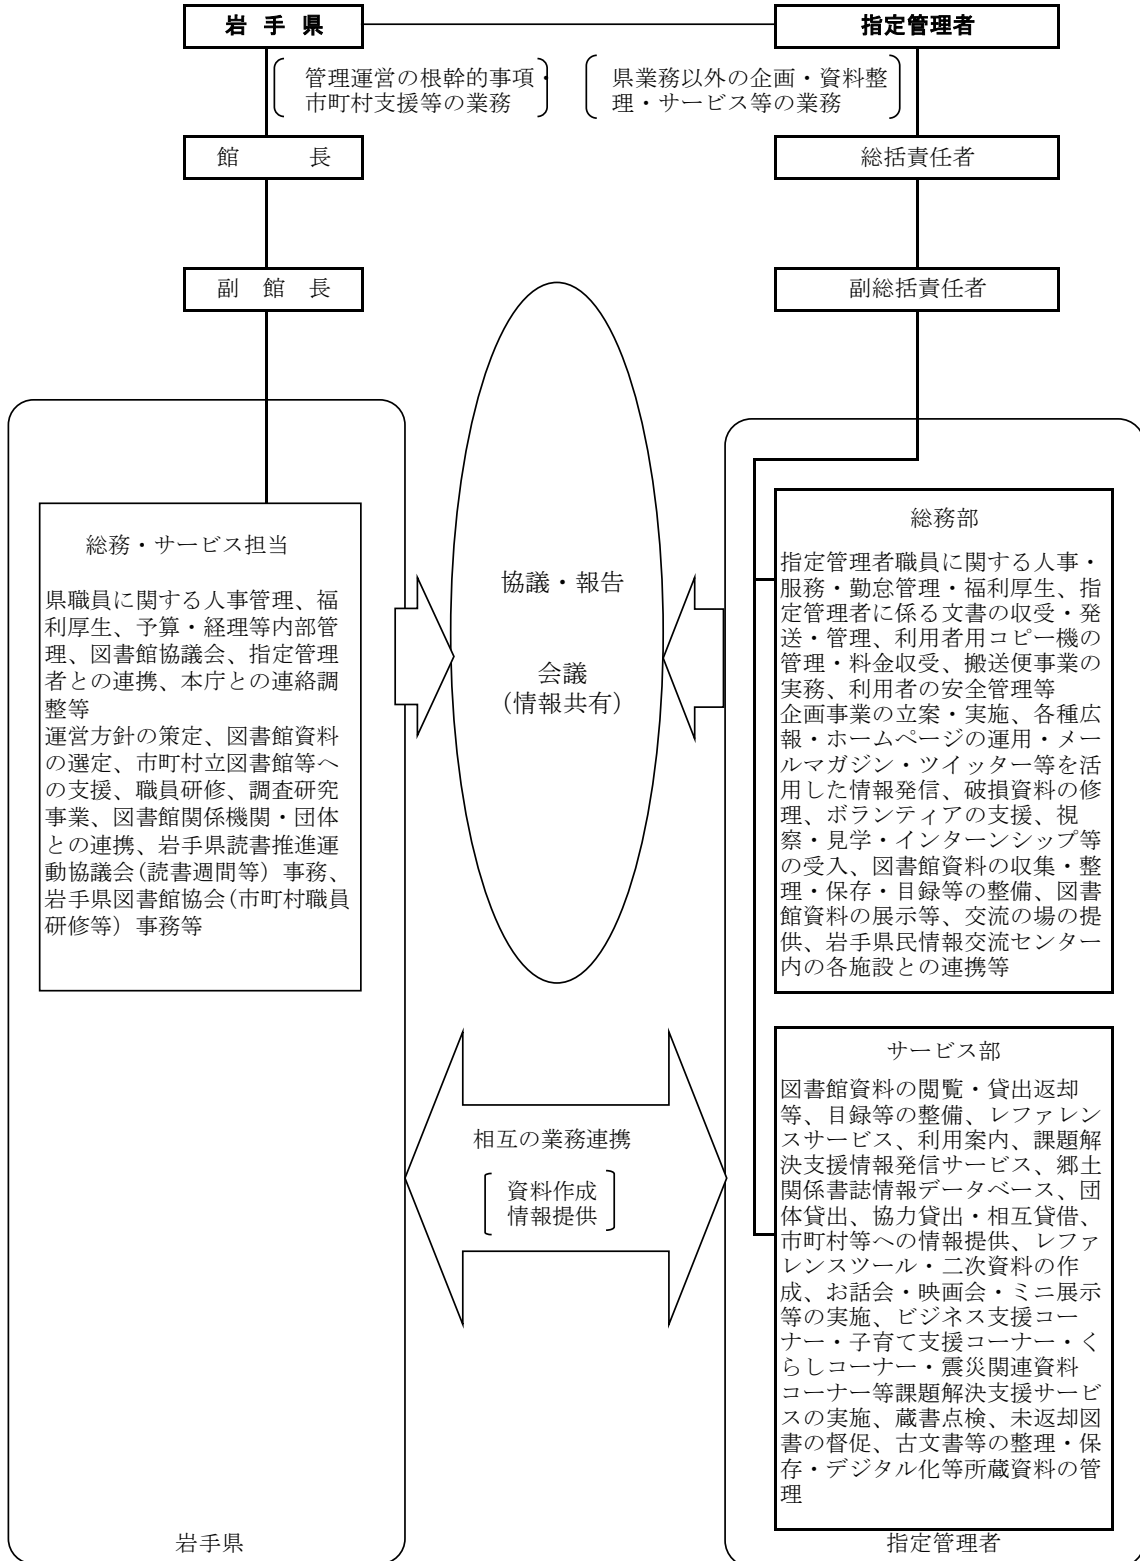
岩 手 県

指定管理者

管理運営の根幹的事項・市町村支援等の業務

県業務以外の企画・資料整理・サービス等の業務

館　　長

総括責任者

副　館　長

副総括責任者

総務・サービス担当

県職員に関する人事管理、福利厚生、予算・経理等内部管理、図書館協議会、指定管理者との連携、本庁との連絡調整等
運営方針の策定、図書館資料の選定、市町村立図書館等への支援、職員研修、調査研究事業、図書館関係機関・団体との連携、岩手県読書推進運動協議会（読書週間等）事務、岩手県図書館協会（市町村職員研修等）事務等

協議・報告

会議
（情報共有）

総務部

指定管理者職員に関する人事・服務・勤怠管理・福利厚生、指定管理者に係る文書の収受・発送・管理、利用者用コピー機の管理・料金収受、搬送便事業の実務、利用者の安全管理等
企画事業の立案・実施、各種広報・ホームページの運用・メールマガジン・ツイッター等を活用した情報発信、破損資料の修理、ボランティアの支援、視察・見学・インターンシップ等の受入、図書館資料の収集・整理・保存・目録等の整備、図書館資料の展示等、交流の場の提供、岩手県民情報交流センター内の各施設との連携等

サービス部

図書館資料の閲覧・貸出返却等、目録等の整備、レファレンスサービス、利用案内、課題解決支援情報発信サービス、郷土関係書誌情報データベース、団体貸出、協力貸出・相互貸借、市町村等への情報提供、レファレンスツール・二次資料の作成、お話会・映画会・ミニ展示等の実施、ビジネス支援コーナー・子育て支援コーナー・くらしコーナー・震災関連資料コーナー等課題解決支援サービスの実施、蔵書点検、未返却図書の督促、古文書等の整理・保存・デジタル化等所蔵資料の管理

相互の業務連携

資料作成
情報提供

岩手県

指定管理者